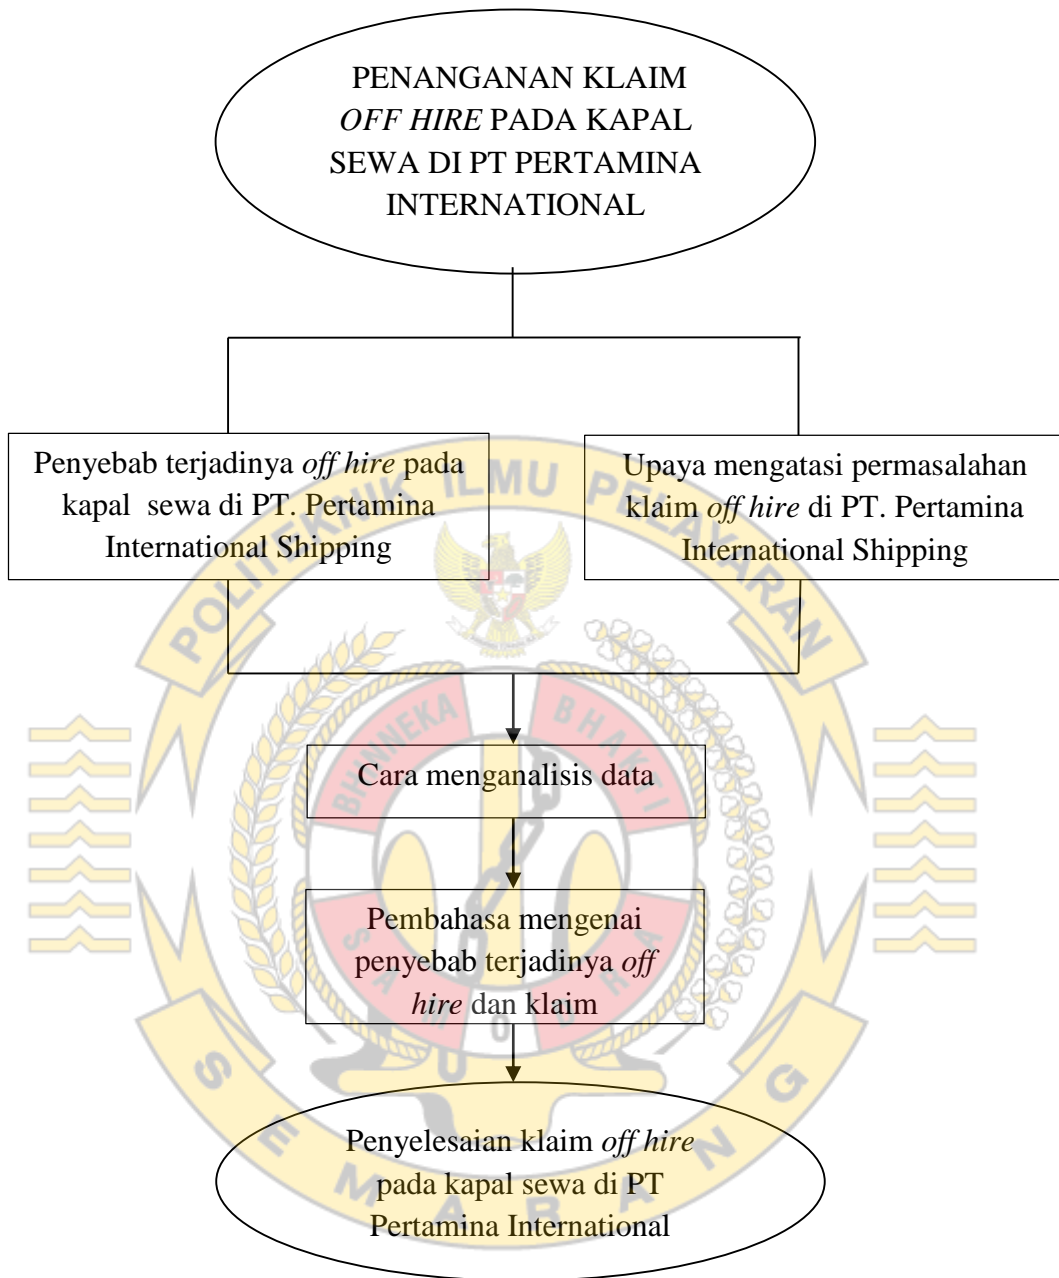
PENANGANAN KLAIM *OFF HIRE* PADA KAPAL SEWA DI PT PERTAMINA INTERNATIONAL

Penyebab terjadinya *off hire* pada kapal sewa di PT. Pertamina International Shipping

Upaya mengatasi permasalahan klaim *off hire* di PT. Pertamina International Shipping

Cara menganalisis data

Pembahasa mengenai penyebab terjadinya *off hire* dan klaim

Penyelesaian klaim *off hire* pada kapal sewa di PT Pertamina International

POLITEKNIK ILMU PELAYARAN
BHINNEKA BHAKTI
SAMUDRA
SEMARANG